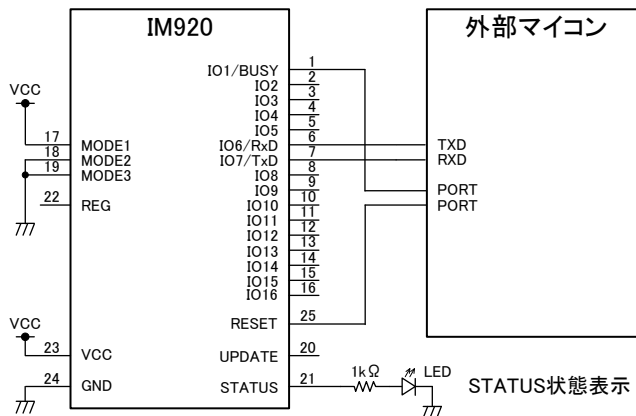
IM920

外部マイコン

VCC

17 MODE1
18 MODE2
19 MODE3
22 REG

IO1/BUSY 1
IO2 2
IO3 3
IO4 4
IO5 5
IO6/RxD 6
IO7/TxD 7
IO8 8
IO9 9
IO10 10
IO11 11
IO12 12
IO13 13
IO14 14
IO15 15
IO16 16

TXD
RXD
PORT
PORT

RESET 25

VCC
23 VCC
24 GND

UPDATE 20
STATUS 21

1kΩ
LED

STATUS状態表示